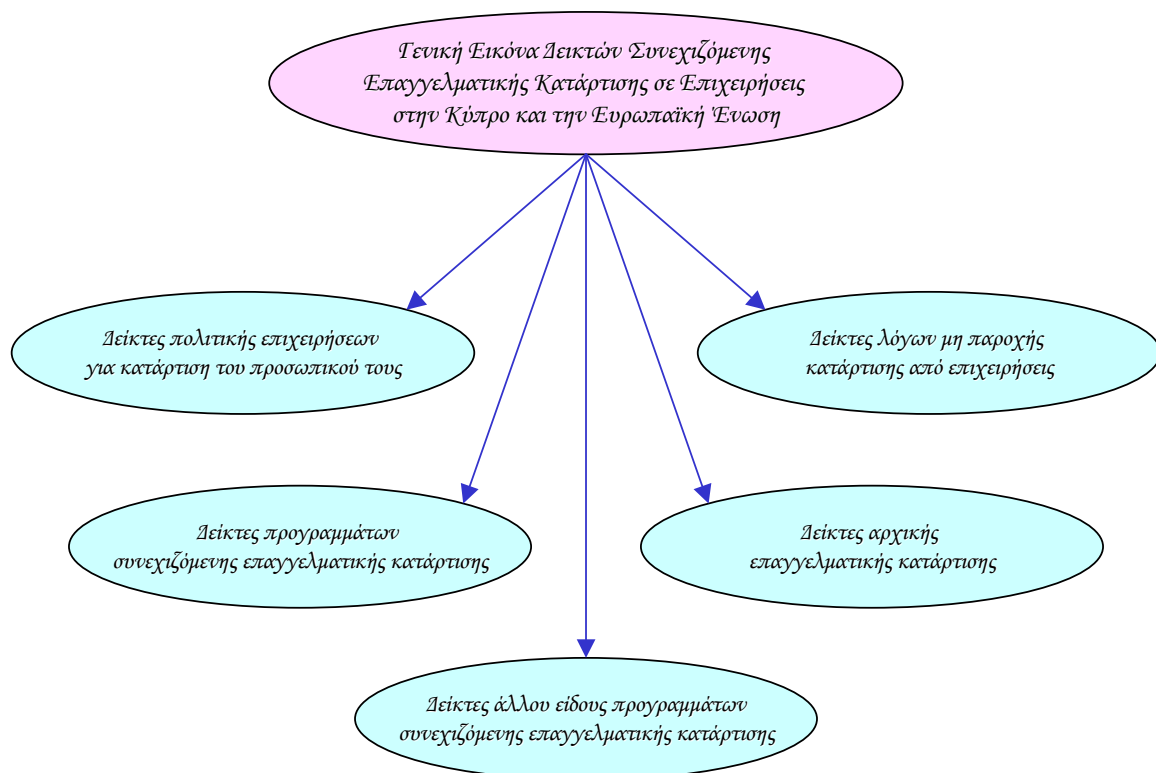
Γενική Εικόνα Δεικτών Συνεχιζόμενης Επαγγελματικής Κατάρτισης σε Επιχειρήσεις στην Κύπρο και την Ευρωπαϊκή Ένωση

Δείκτες πολιτικής επιχειρήσεων για κατάρτιση του προσωπικού τους

Δείκτες λόγων μη παροχής κατάρτισης από επιχειρήσεις

Δείκτες προγραμμάτων συνεχιζόμενης επαγγελματικής κατάρτισης

Δείκτες αρχικής επαγγελματικής κατάρτισης

Δείκτες άλλου είδους προγραμμάτων συνεχιζόμενης επαγγελματικής κατάρτισης